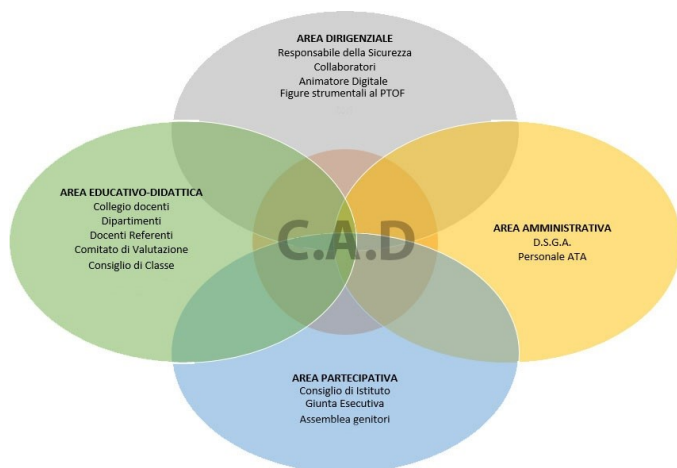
AREA DIRIGENZIALE
Responsabile della Sicurezza
Collaboratori
Animatore Digitale
Figure strumentali al PTOF

AREA EDUCATIVO-DIDATTICA
Collegio docenti
Dipartimenti
Docenti Referenti
Comitato di Valutazione
Consiglio di Classe

C.A.D

AREA AMMINISTRATIVA
D.S.G.A.
Personale ATA

AREA PARTECIPATIVA
Consiglio di Istituto
Giunta Esecutiva
Assemblea genitori